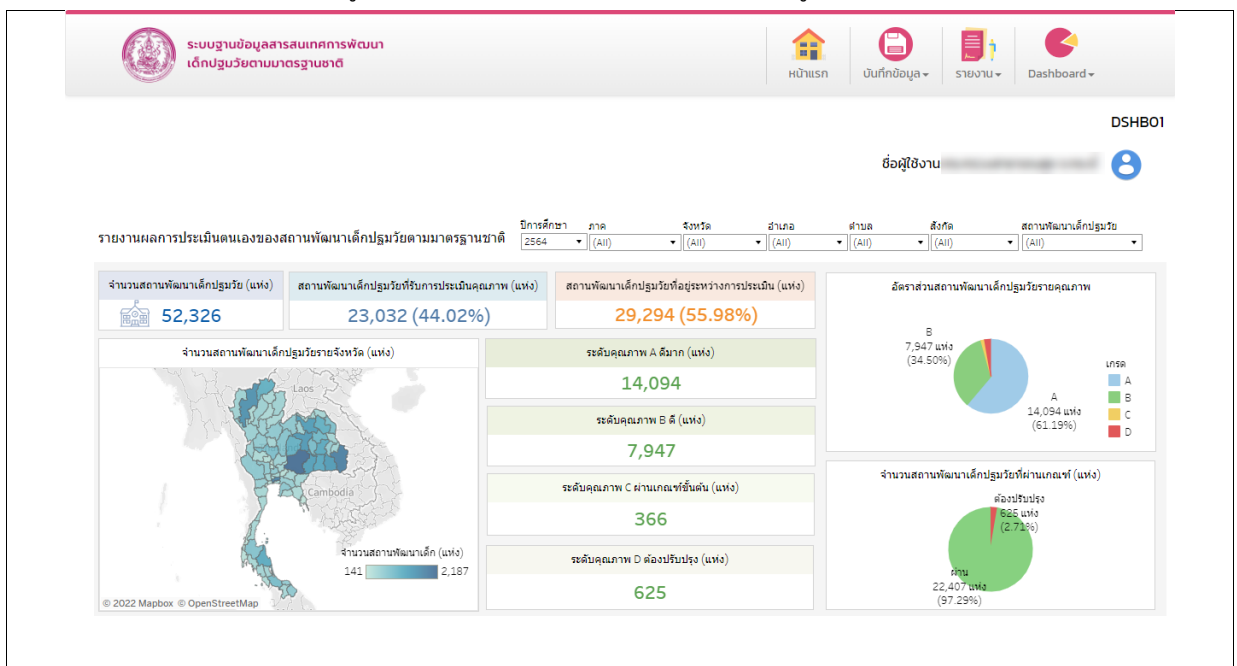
ระบบฐานข้อมูลสารสนเทศการพัฒนา
เด็กปฐมวัยตามมาตรฐานชาติ

หน้าแรก
บันทึกข้อมูล
รายงาน
Dashboard

DSHB01

ชื่อผู้ใช้งาน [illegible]

รายงานผลการประเมินตนเองของสถานพัฒนาเด็กปฐมวัยตามมาตรฐานชาติ

ปีการศึกษา 2564
ภาค (All)
จังหวัด (All)
อำเภอ (All)
ตำบล (All)
สังกัด (All)
สถานพัฒนาเด็กปฐมวัย (All)

จำนวนสถานพัฒนาเด็กปฐมวัย (แห่ง)
52,326

สถานพัฒนาเด็กปฐมวัยที่รับการประเมินคุณภาพ (แห่ง)
23,032 (44.02%)

สถานพัฒนาเด็กปฐมวัยที่อยู่ระหว่างการประเมิน (แห่ง)
29,294 (55.98%)

อัตราส่วนสถานพัฒนาเด็กปฐมวัยรายคุณภาพ
B
7,947 แห่ง
(34.50%)
A
14,094 แห่ง
(61.19%)
เกรด
A
B
C
D

จำนวนสถานพัฒนาเด็กปฐมวัยรายจังหวัด (แห่ง)
Laos
Cambodia
จำนวนสถานพัฒนาเด็ก (แห่ง)
141
2,187
© 2022 Mapbox © OpenStreetMap

ระดับคุณภาพ A ดีมาก (แห่ง)
14,094

ระดับคุณภาพ B ดี (แห่ง)
7,947

ระดับคุณภาพ C ผ่านเกณฑ์ขั้นต้น (แห่ง)
366

ระดับคุณภาพ D ต้องปรับปรุง (แห่ง)
625

จำนวนสถานพัฒนาเด็กปฐมวัยที่ผ่านเกณฑ์ (แห่ง)
ต้องปรับปรุง
625 แห่ง
(2.71%)
ผ่าน
22,407 แห่ง
(97.29%)